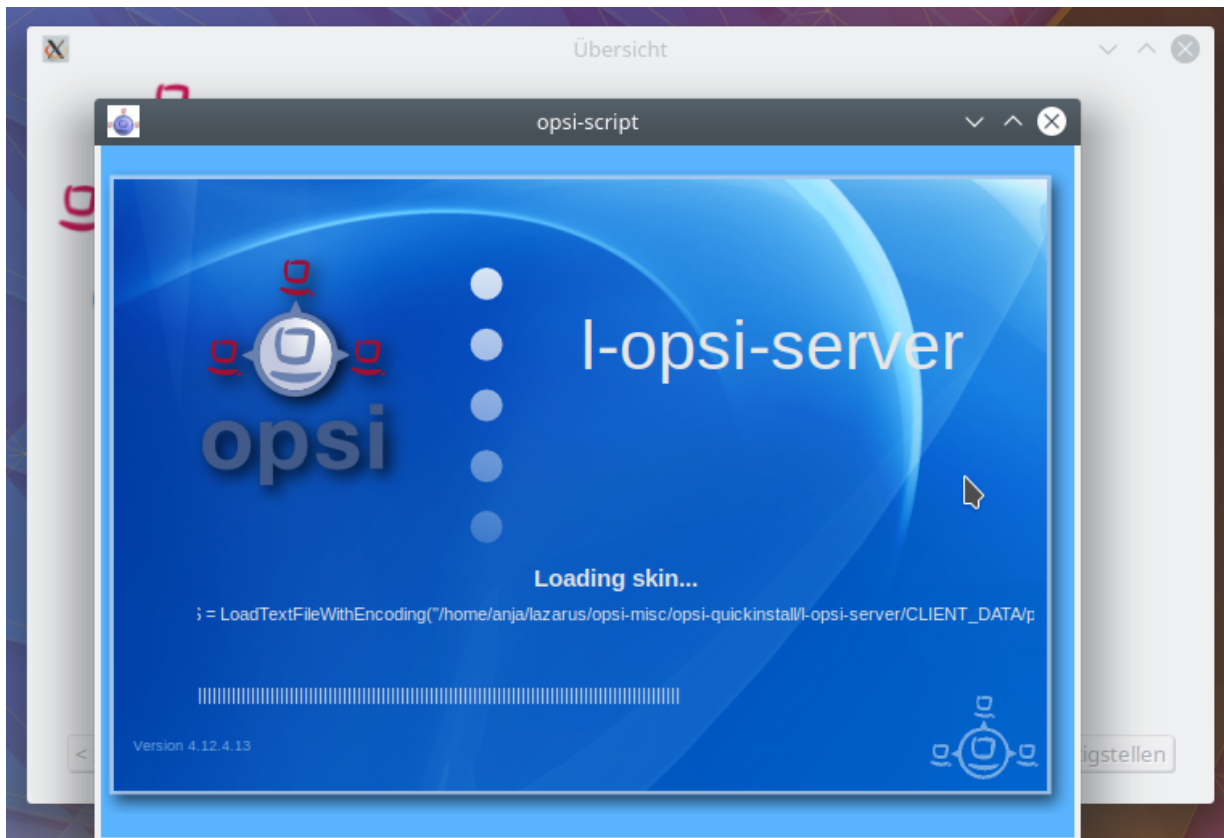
Übersicht

opsi-script

l-opsi-server

opsi

Loading skin...

; = LoadTextFileWithEncoding("/home/anja/lazarus/opsi-misc/opsi-quickinstall/l-opsi-server/CLIENT_DATA/p

||||||||||||||||||||||||||||||||||||||||||||||||||||||||||||||||||||||||||||||||||||||||||||||||||||

Version 4.12.4.13

<

igstellen